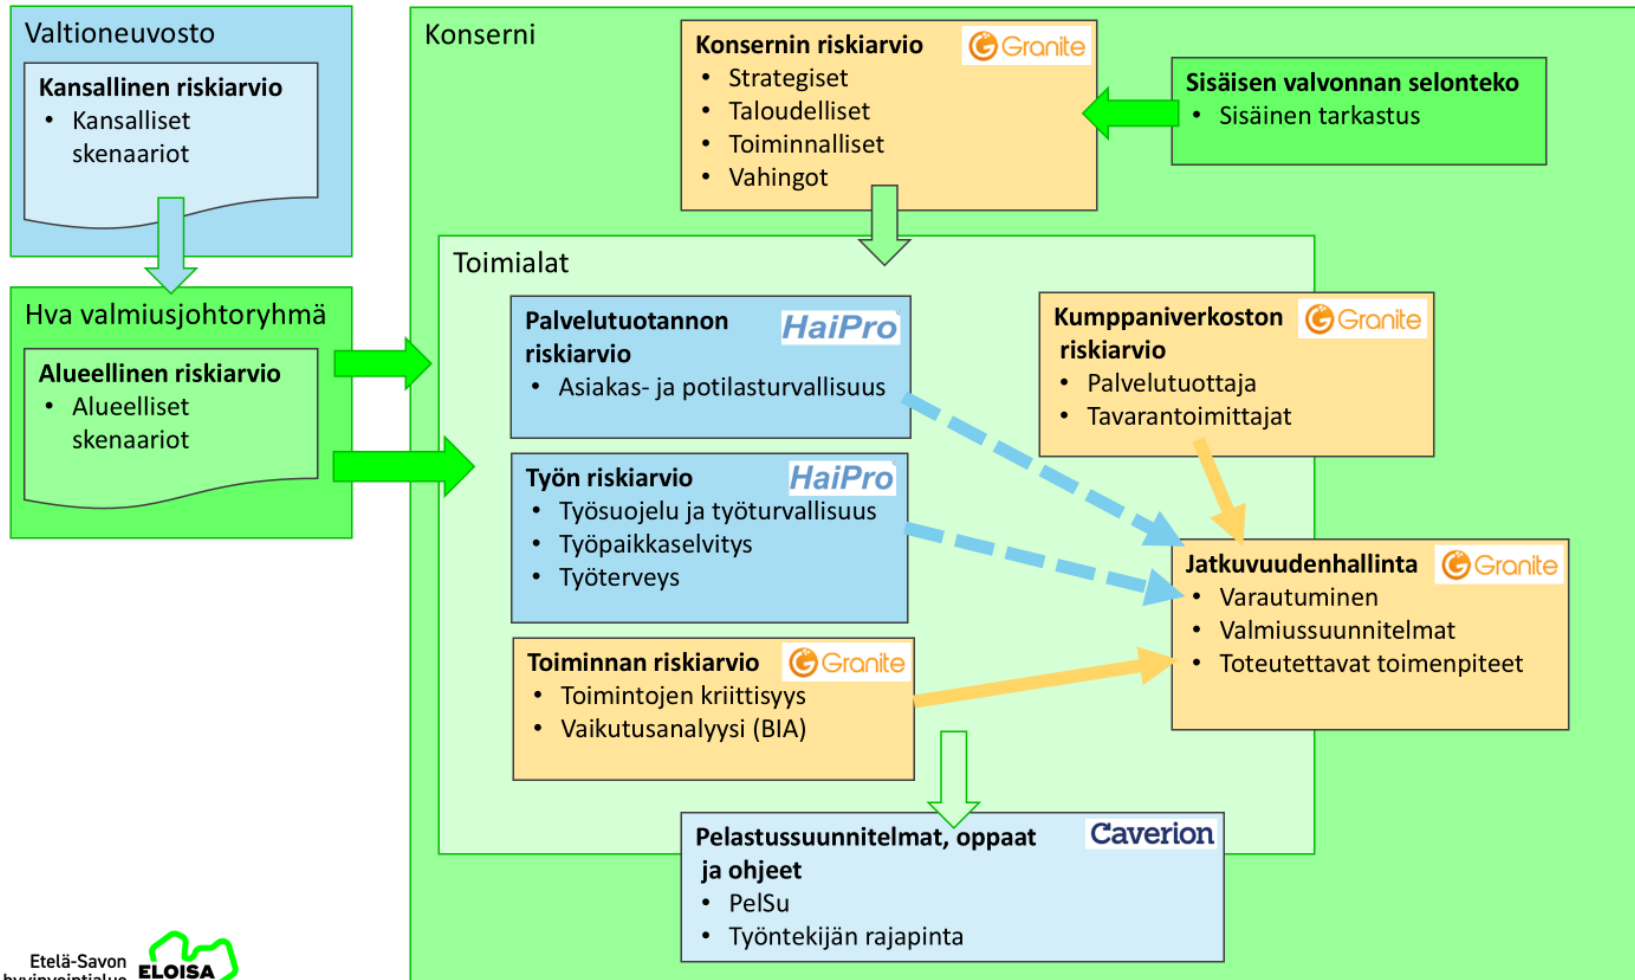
Valtioneuvosto

Kansallinen riskiarvio
• Kansalliset skenaariot

Hva valmiusjohtoryhmä

Alueellinen riskiarvio
• Alueelliset skenaariot

Konserni

Konsernin riskiarvio Granite
• Strategiset
• Taloudelliset
• Toiminnalliset
• Vahingot

Sisäisen valvonnan selonteko
• Sisäinen tarkastus

Toimialat

Palvelutuotannon riskiarvio HaiPro
• Asiakas- ja potilasturvallisuus

Kumppaniverkoston riskiarvio Granite
• Palvelutuottaja
• Tavarantoimittajat

Työn riskiarvio HaiPro
• Työsuojelu ja työturvallisuus
• Työpaikkaselvitys
• Työterveys

Jatkuvuudenhallinta Granite
• Varautuminen
• Valmiussuunnitelmat
• Toteutettavat toimenpiteet

Toiminnan riskiarvio Granite
• Toimintojen kriittisyys
• Vaikutusanalyysi (BIA)

Pelastussuunnitelmat, oppaat ja ohjeet Caverion
• PelSu
• Työntekijän rajapinta

Etelä-Savon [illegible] ELOISA